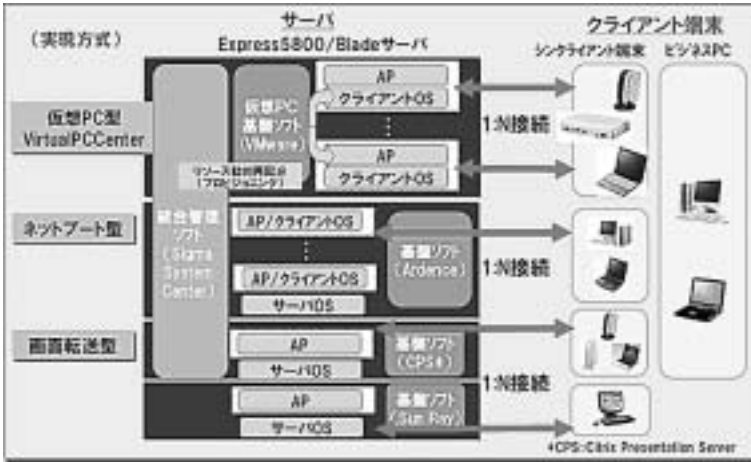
（実現方式）

サーバ
Express5800/Bladeサーバ

クライアント端末
シンクライアント端末
ビジネスPC

仮想PC型
VirtualPCCenter

ネットブート型

画面転送型

仮想PC基盤ソフト（VMware）

AP
クライアントOS

AP
クライアントOS

リソース自動再配分（プロビジョニング）

統合管理ソフト（Sigma System Center）

AP/クライアントOS

AP/クライアントOS

サーバOS

基盤ソフト（Ardence）

AP
サーバOS

基盤ソフト（CPS\*）

AP
サーバOS

基盤ソフト（Sun Ray）

1:N接続

1:N接続

1:N接続

\*CPS:Citrix Presentation Server